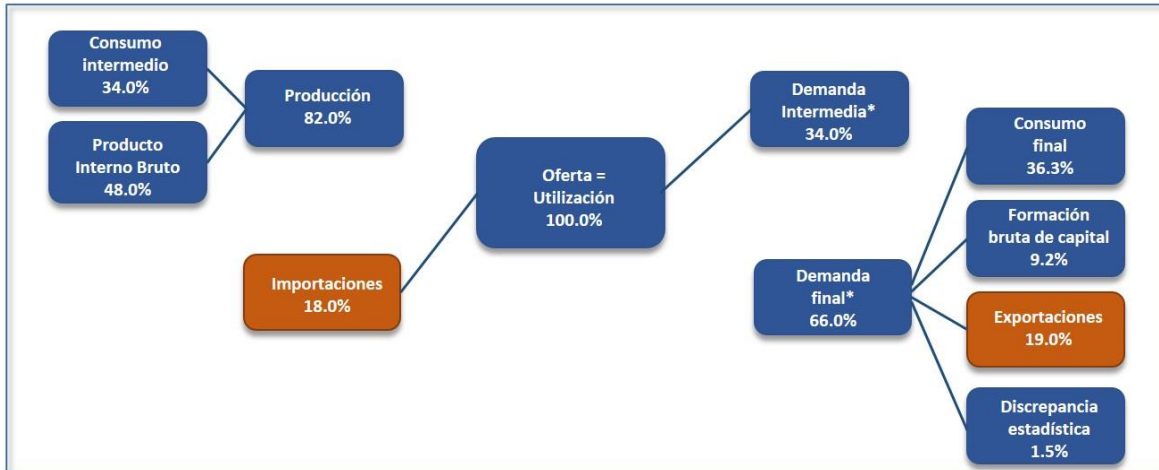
Consumo intermedio
34.0%

Producto Interno Bruto
48.0%

Producción
82.0%

Importaciones
18.0%

Oferta = Utilización
100.0%

Demanda Intermedia*
34.0%

Demanda final*
66.0%

Consumo final
36.3%

Formación bruta de capital
9.2%

Exportaciones
19.0%

Discrepancia estadística
1.5%